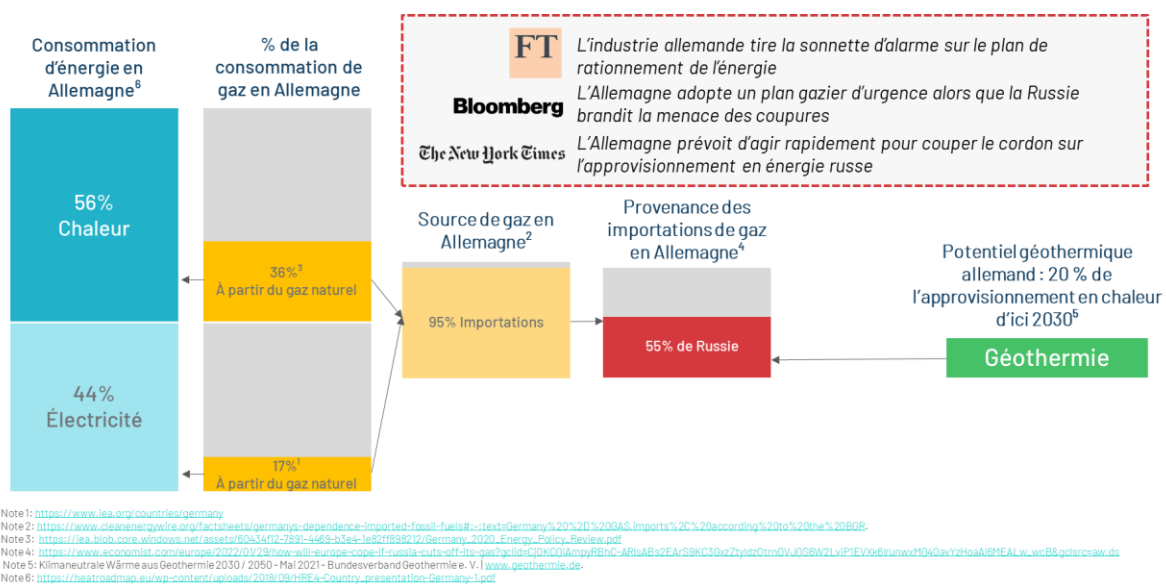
Consommation d'énergie en Allemagne$^{6}$

% de la consommation de gaz en Allemagne

FT L'industrie allemande tire la sonnette d'alarme sur le plan de rationnement de l'énergie

Bloomberg L'Allemagne adopte un plan gazier d'urgence alors que la Russie brandit la menace des coupures

The New York Times L'Allemagne prévoit d'agir rapidement pour couper le cordon sur l'approvisionnement en énergie russe

56% Chaleur

36%$^{3}$ À partir du gaz naturel

Source de gaz en Allemagne$^{2}$

95% Importations

Provenance des importations de gaz en Allemagne$^{4}$

55% de Russie

Potentiel géothermique allemand : 20 % de l'approvisionnement en chaleur d'ici 2030$^{5}$

Géothermie

44% Électricité

17%$^{1}$ À partir du gaz naturel

Note 1: https://www.iea.org/countries/germany
Note 2: https://www.cleanenergywire.org/factsheets/germanys-dependence-imported-fossil-fuels#:~:text=Germany%20%2D%20GAS,Imports%2C%20according%20to%20the%20BGR.
Note 3: https://iea.blob.core.windows.net/assets/60434f12-7891-4469-b3e4-1e82ff898212/Germany_2020_Energy_Policy_Review.pdf
Note 4: https://www.economist.com/europe/2022/01/29/how-will-europe-cope-if-russia-cuts-off-its-gas?gclid=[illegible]
Note 5: Klimaneutrale Wärme aus Geothermie 2030 / 2050 – Mai 2021 – Bundesverband Geothermie e. V. | www.geothermie.de.
Note 6: https://heatroadmap.eu/wp-content/uploads/2018/09/HRE4-Country_presentation-Germany-1.pdf